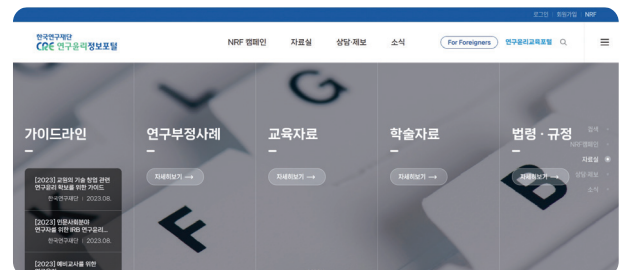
로그인 | 회원가입 | NRF

한국연구재단
CRE 연구윤리정보포털

NRF 캠페인 자료실 상담·제보 소식 For Foreigners 연구윤리교육포털

가이드라인
–
[2023] 교원의 기술 창업 관련 연구윤리 확보를 위한 가이드
한국연구재단 | 2023.08.
[2023] 인문사회분야 연구자를 위한 IRB 연구윤리...
한국연구재단 | 2023.08.
[2023] 예비교사를 위한 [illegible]

연구부정사례
–
자세히보기 ⟶

교육자료
–
자세히보기 ⟶

학술자료
–
자세히보기 ⟶

법령 · 규정
–
자세히보기 ⟶

검색
NRF 캠페인
자료실
상담·제보
소식